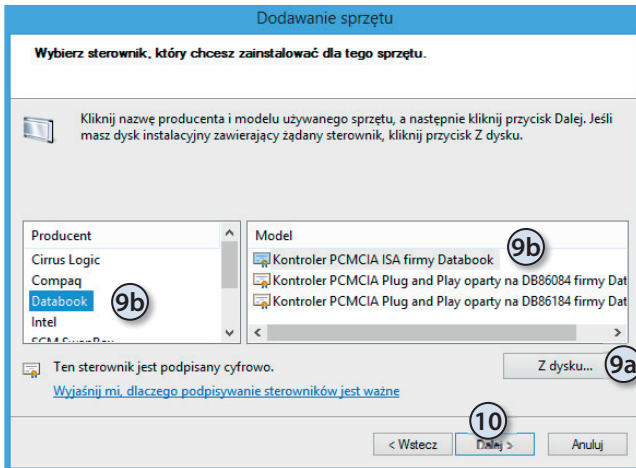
Dodawanie sprzętu

Wybierz sterownik, który chcesz zainstalować dla tego sprzętu.

Kliknij nazwę producenta i modelu używanego sprzętu, a następnie kliknij przycisk Dalej. Jeśli masz dysk instalacyjny zawierający żądany sterownik, kliknij przycisk Z dysku.

Producent
Cirrus Logic
Compaq
Databook
Intel
SCM SwapBox

9b

Model
Kontroler PCMCIA ISA firmy Databook
Kontroler PCMCIA Plug and Play oparty na DB86084 firmy Dat
Kontroler PCMCIA Plug and Play oparty na DB86184 firmy Dat

9b

Ten sterownik jest podpisany cyfrowo.
Wyjaśnij mi, dlaczego podpisywanie sterowników jest ważne

Z dysku...

9a

10

< Wstecz
Dalej >
Anuluj